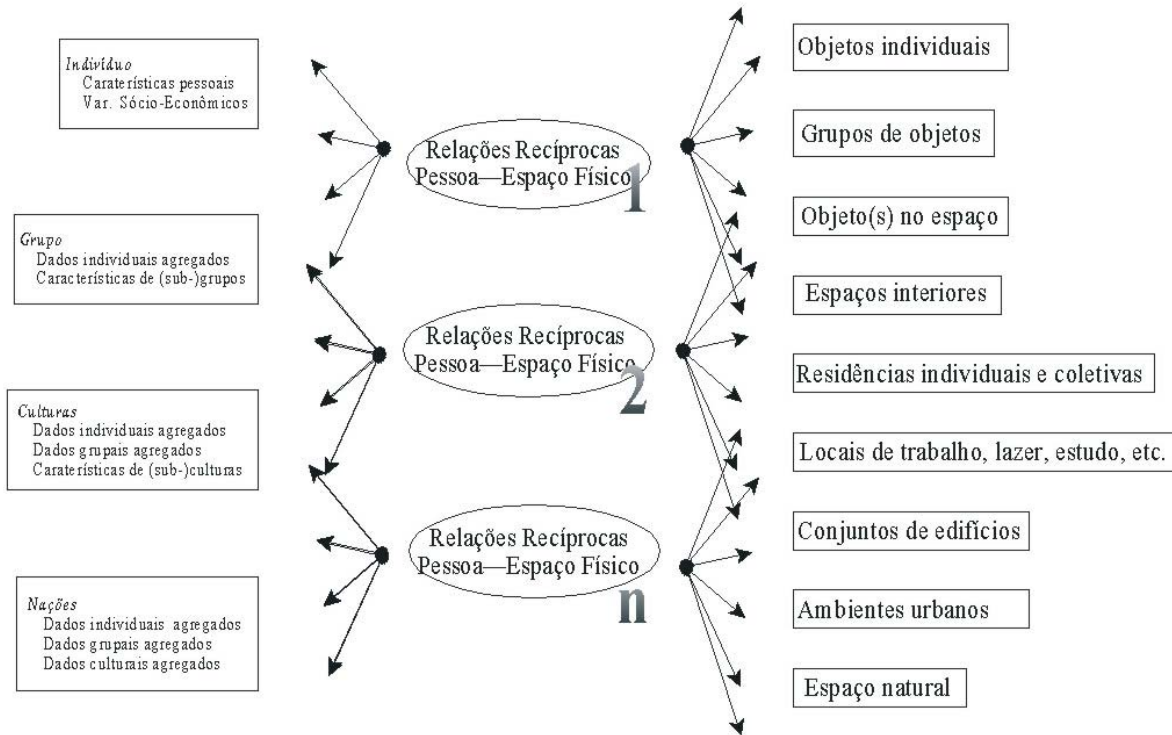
Indivíduo
Caraterísticas pessoais
Var. Sócio-Econômicos

Grupo
Dados individuais agregados
Características de (sub-)grupos

Culturas
Dados individuais agregados
Dados grupais agregados
Caraterísticas de (sub-)culturas

Nações
Dados individuais agregados
Dados grupais agregados
Dados culturais agregados

Relações Recíprocas
Pessoa—Espaço Físico
1

Relações Recíprocas
Pessoa—Espaço Físico
2

Relações Recíprocas
Pessoa—Espaço Físico
n

Objetos individuais

Grupos de objetos

Objeto(s) no espaço

Espaços interiores

Residências individuais e coletivas

Locais de trabalho, lazer, estudo, etc.

Conjuntos de edifícios

Ambientes urbanos

Espaço natural